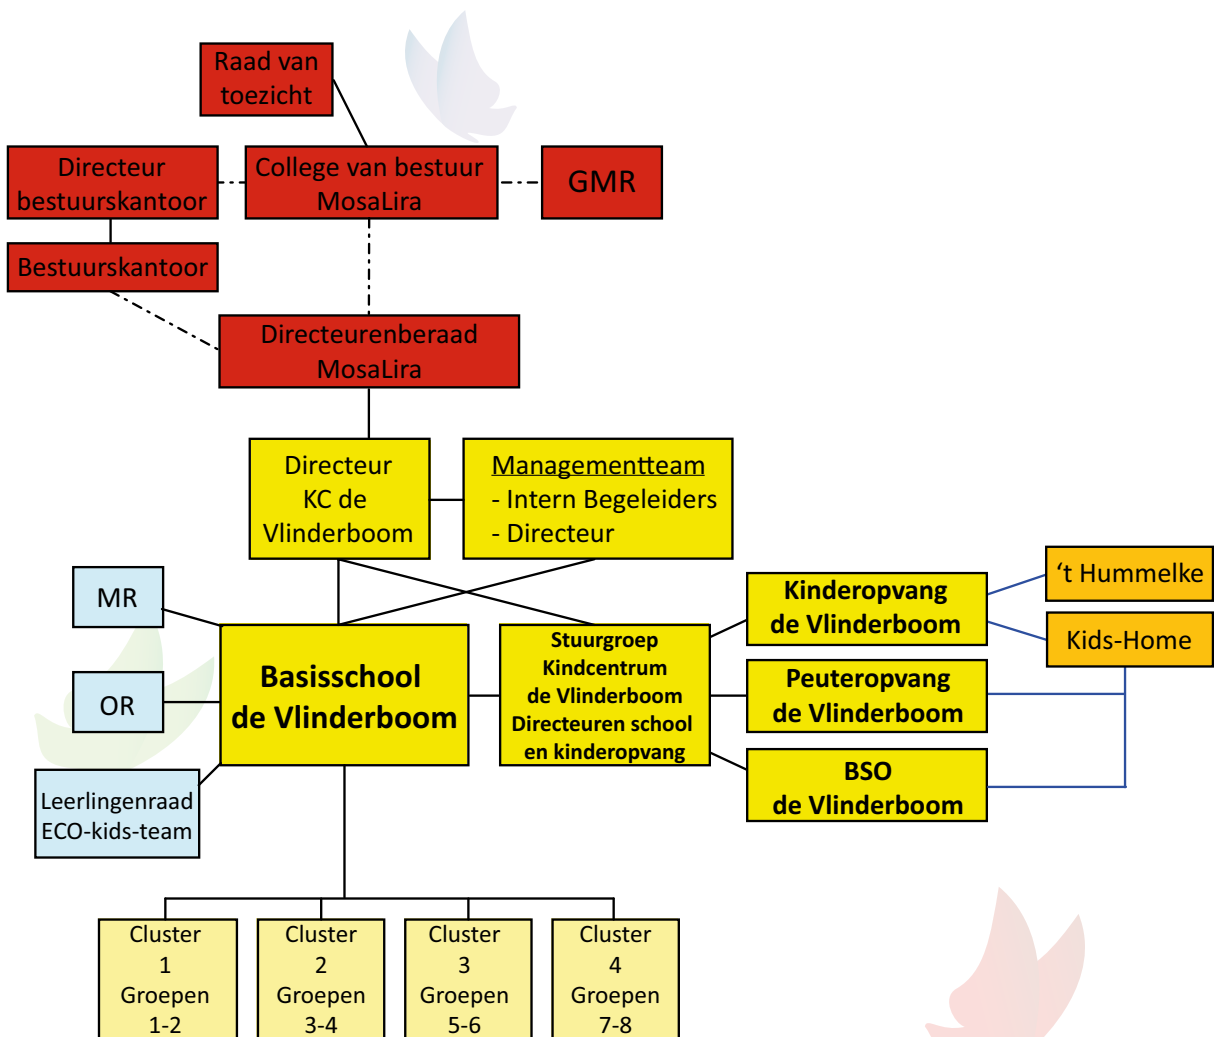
Raad van toezicht

Directeur bestuurskantoor

College van bestuur MosaLira

GMR

Bestuurskantoor

Directeurenberaad MosaLira

Directeur KC de Vlinderboom

Managementteam
- Intern Begeleiders
- Directeur

MR

OR

Leerlingenraad ECO-kids-team

Basisschool de Vlinderboom

Stuurgroep Kindcentrum de Vlinderboom Directeuren school en kinderopvang

Kinderopvang de Vlinderboom

't Hummelke

Kids-Home

Peuteropvang de Vlinderboom

BSO de Vlinderboom

Cluster 1 Groepen 1-2

Cluster 2 Groepen 3-4

Cluster 3 Groepen 5-6

Cluster 4 Groepen 7-8